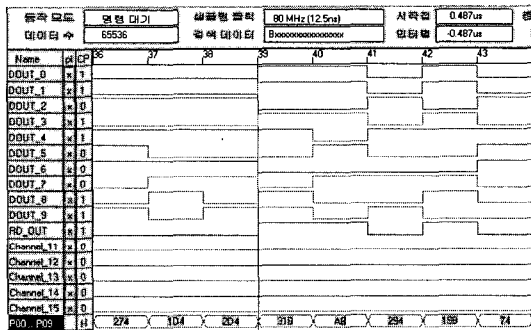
| 동작 모드 | 명령 대기 | 샘플링 클럭 | 80 MHz (12.5ns) | 시작점 | 0.487us |
|---|---|---|---|---|---|
| 데이터 수 | 65536 | 검색 데이터 | Bxxxxxxxxxxxxxxx | 인터벌 | -0.487us |

| Name | pl | CP | 36 | 37 | 38 | 39 | 40 | 41 | 42 | 43 |
|---|---|---|---|---|---|---|---|---|---|---|
| DOUT_0 | x | 1 | | | | | | | | |
| DOUT_1 | x | 1 | | | | | | | | |
| DOUT_2 | x | 0 | | | | | | | | |
| DOUT_3 | x | 1 | | | | | | | | |
| DOUT_4 | x | 1 | | | | | | | | |
| DOUT_5 | x | 0 | | | | | | | | |
| DOUT_6 | x | 0 | | | | | | | | |
| DOUT_7 | x | 0 | | | | | | | | |
| DOUT_8 | x | 1 | | | | | | | | |
| DOUT_9 | x | 1 | | | | | | | | |
| RD_OUT | x | 1 | | | | | | | | |
| Channel_11 | x | 0 | | | | | | | | |
| Channel_12 | x | 0 | | | | | | | | |
| Channel_13 | x | 0 | | | | | | | | |
| Channel_14 | x | 0 | | | | | | | | |
| Channel_15 | x | 0 | | | | | | | | |
| P00..P09 | | H | 274 | 104 | 204 | 319 | A9 | 294 | 199 | 74 |